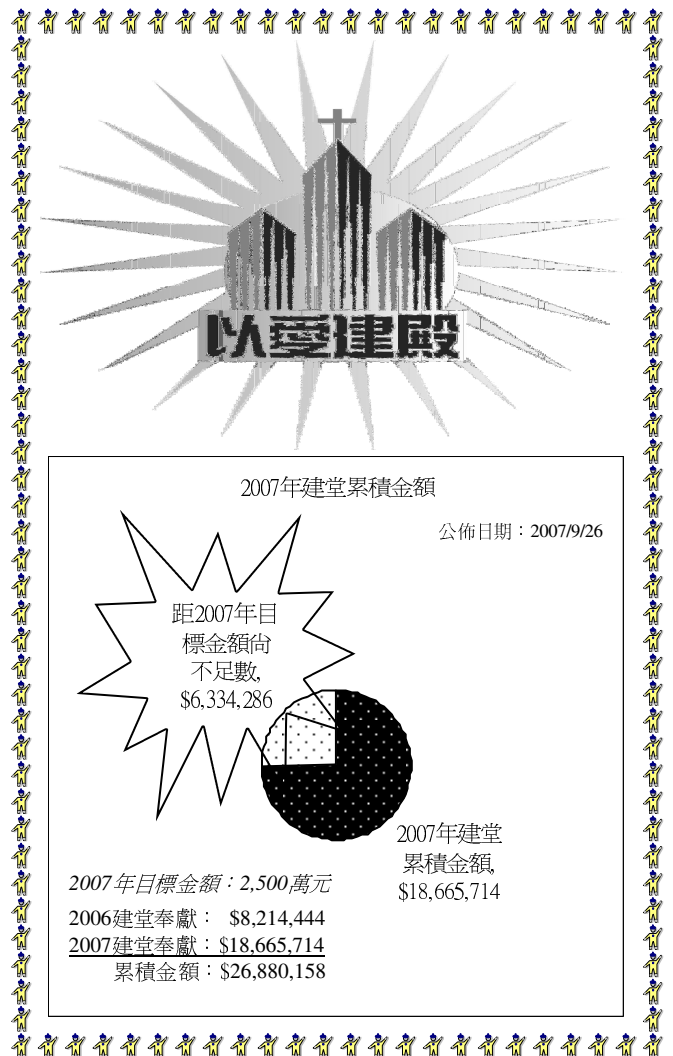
以愛建殿

2007年建堂累積金額

公佈日期：2007/9/26

距2007年目標金額向不足數, \$6,334,286

2007年建堂累積金額, \$18,665,714

*2007年目標金額：2,500萬元*

2006建堂奉獻： \$8,214,444
2007建堂奉獻：\$18,665,714
累積金額：\$26,880,158